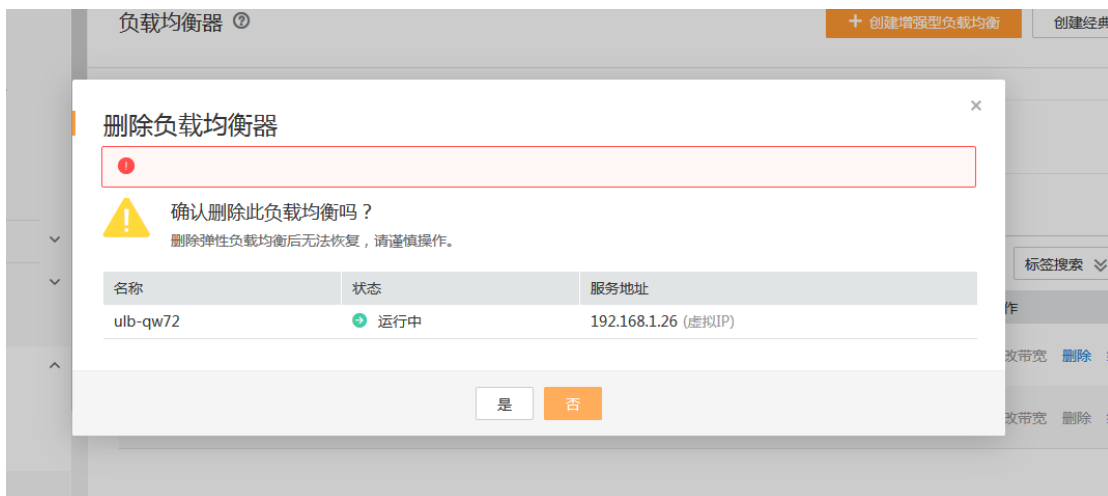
负载均衡器 ⓘ

+ 创建增强型负载均衡

创建经典

删除负载均衡器

×

确认删除此负载均衡吗？

删除弹性负载均衡后无法恢复，请谨慎操作。

| 名称 | 状态 | 服务地址 |
|---|---|---|
| ulb-qw72 | 运行中 | 192.168.1.26 (虚拟IP) |

是

否

标签搜索

作

改带宽 删除

改带宽 删除